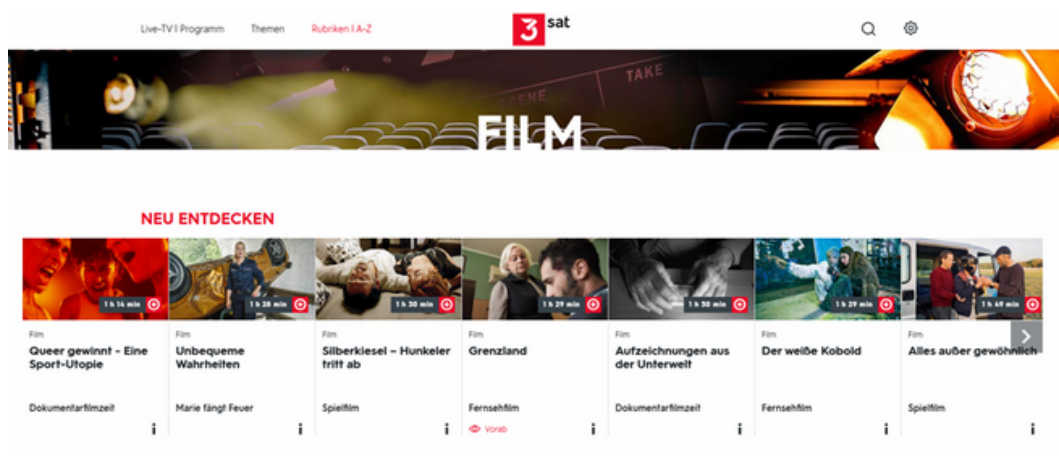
Live-TV | Programm Themen Rubriken | A-Z

3sat

TAKE
SCENE

FILM

NEU ENTDECKEN

1 h 14 min
Film
Queer gewinnt - Eine Sport-Utopie
Dokumentarfilmzeit

1 h 28 min
Film
Unbequeme Wahrheiten
Marie fängt Feuer

1 h 30 min
Film
Silberkiesel – Hunkeler tritt ab
Spielfilm

1 h 29 min
Film
Grenzland
Fernsehfilm
Vorab

1 h 30 min
Film
Aufzeichnungen aus der Unterwelt
Dokumentarfilmzeit

1 h 29 min
Film
Der weiße Kobold
Fernsehfilm

1 h 49 min
Film
Alles außer gewöhnlich
Spielfilm